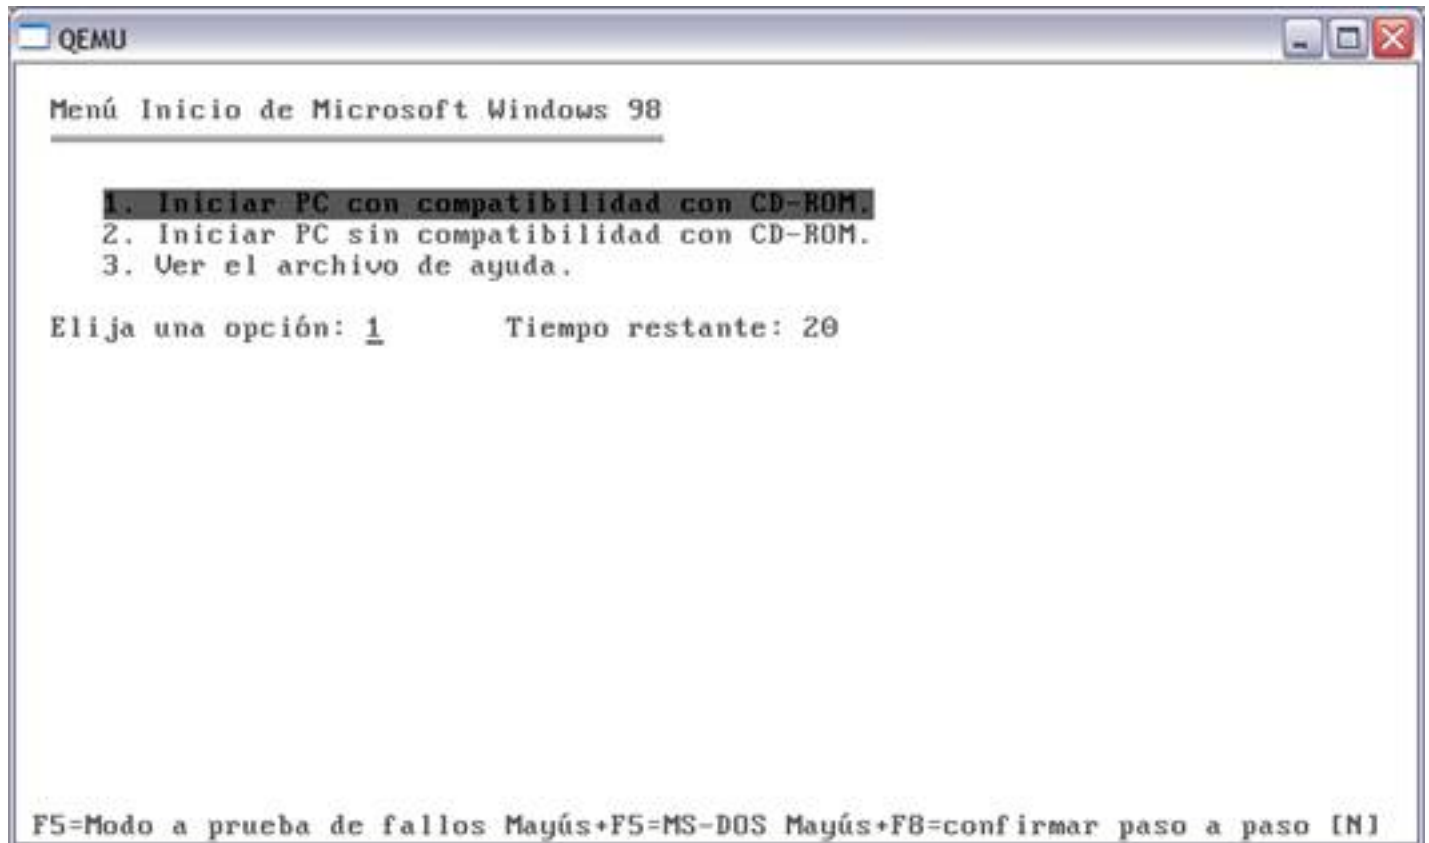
QEMU

Menú Inicio de Microsoft Windows 98

1. Iniciar PC con compatibilidad con CD-ROM.
2. Iniciar PC sin compatibilidad con CD-ROM.
3. Ver el archivo de ayuda.

Elija una opción: 1      Tiempo restante: 20

F5=Modo a prueba de fallos Mayús+F5=MS-DOS Mayús+F8=confirmar paso a paso [N]